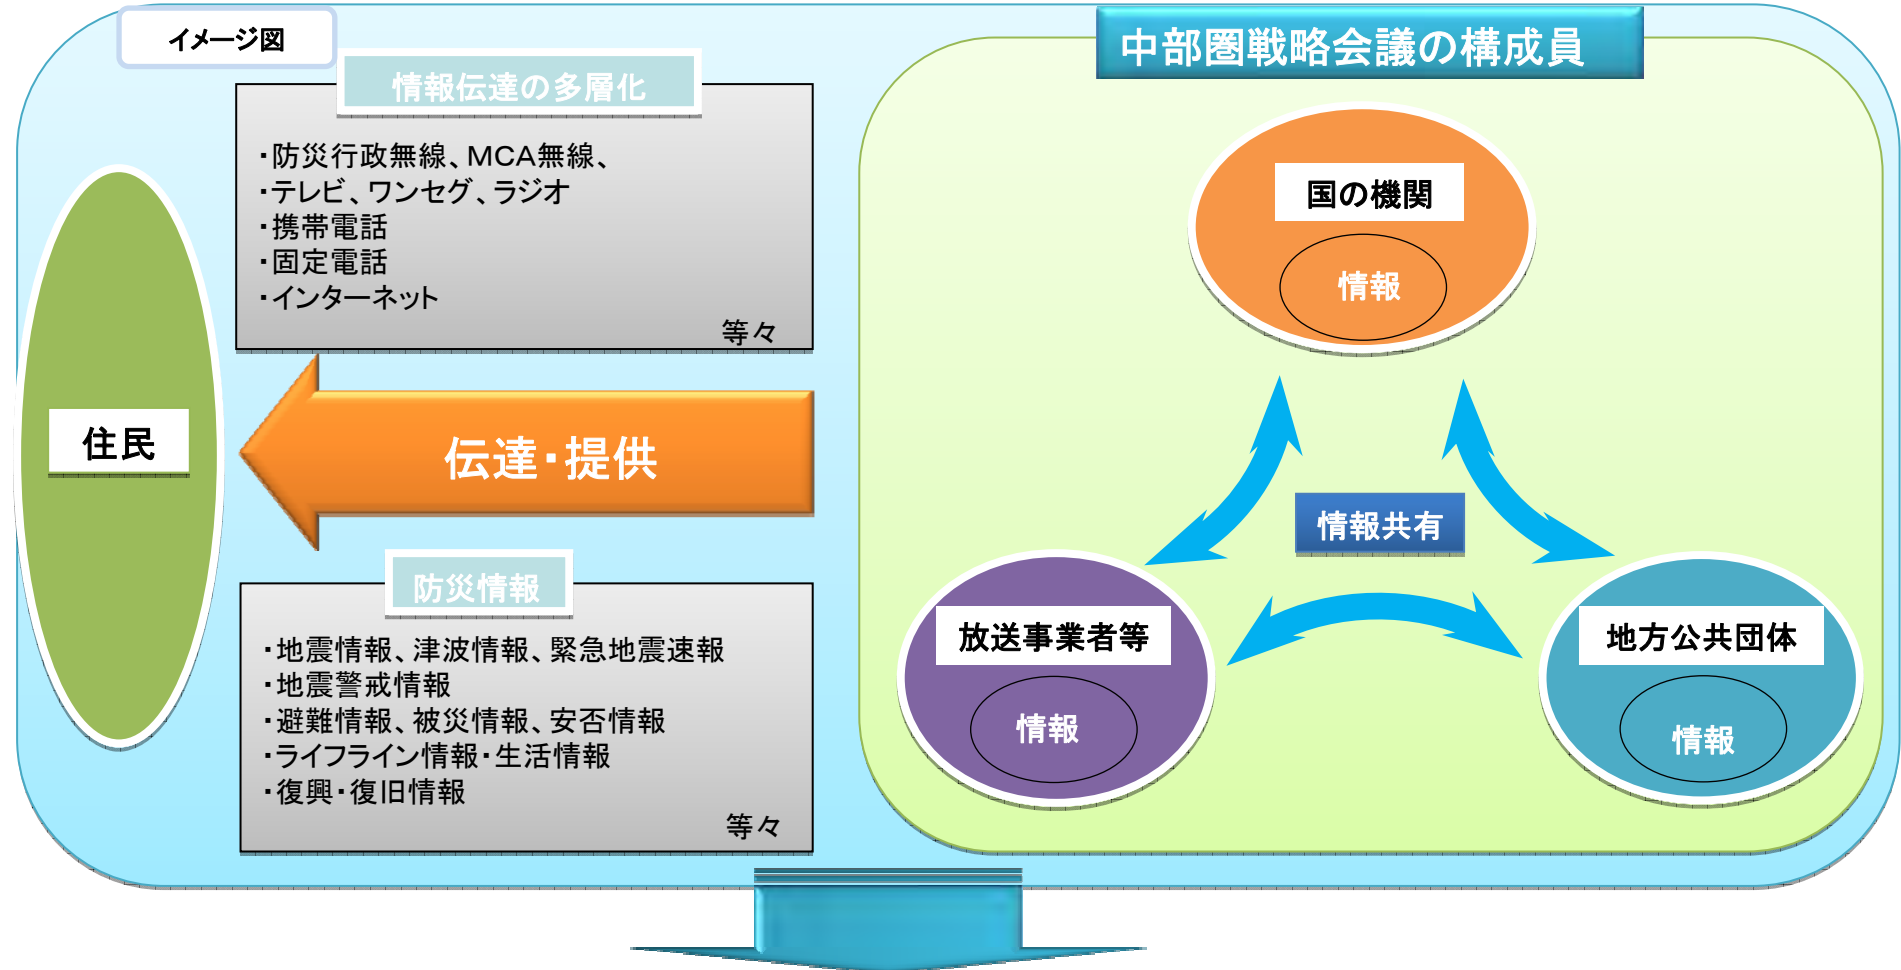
イメージ図

情報伝達の多層化

・防災行政無線、MCA無線、
・テレビ、ワンセグ、ラジオ
・携帯電話
・固定電話
・インターネット
等々

住民

伝達・提供

防災情報

・地震情報、津波情報、緊急地震速報
・地震警戒情報
・避難情報、被災情報、安否情報
・ライフライン情報・生活情報
・復興・復旧情報
等々

中部圏戦略会議の構成員

国の機関
情報

情報共有

放送事業者等
情報

地方公共団体
情報